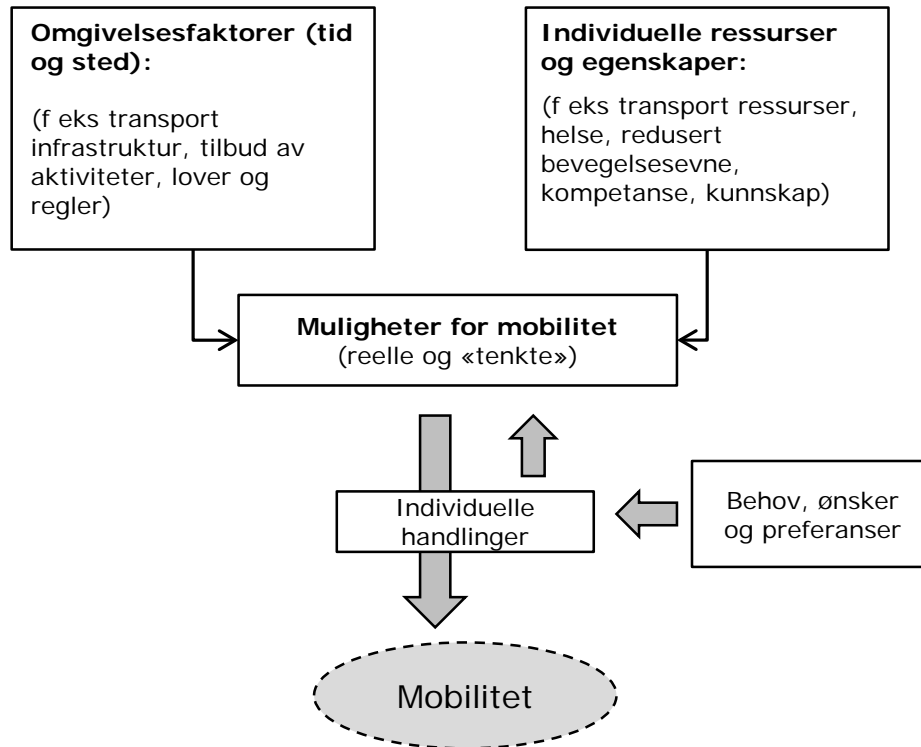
**Omgivelsesfaktorer (tid og sted):**

(f eks transport infrastruktur, tilbud av aktiviteter, lover og regler)

**Individuelle ressurser og egenskaper:**

(f eks transport ressurser, helse, redusert bevegelsesevne, kompetanse, kunnskap)

**Muligheter for mobilitet**
(reelle og «tenkte»)

Individuelle handlinger

Behov, ønsker og preferanser

Mobilitet